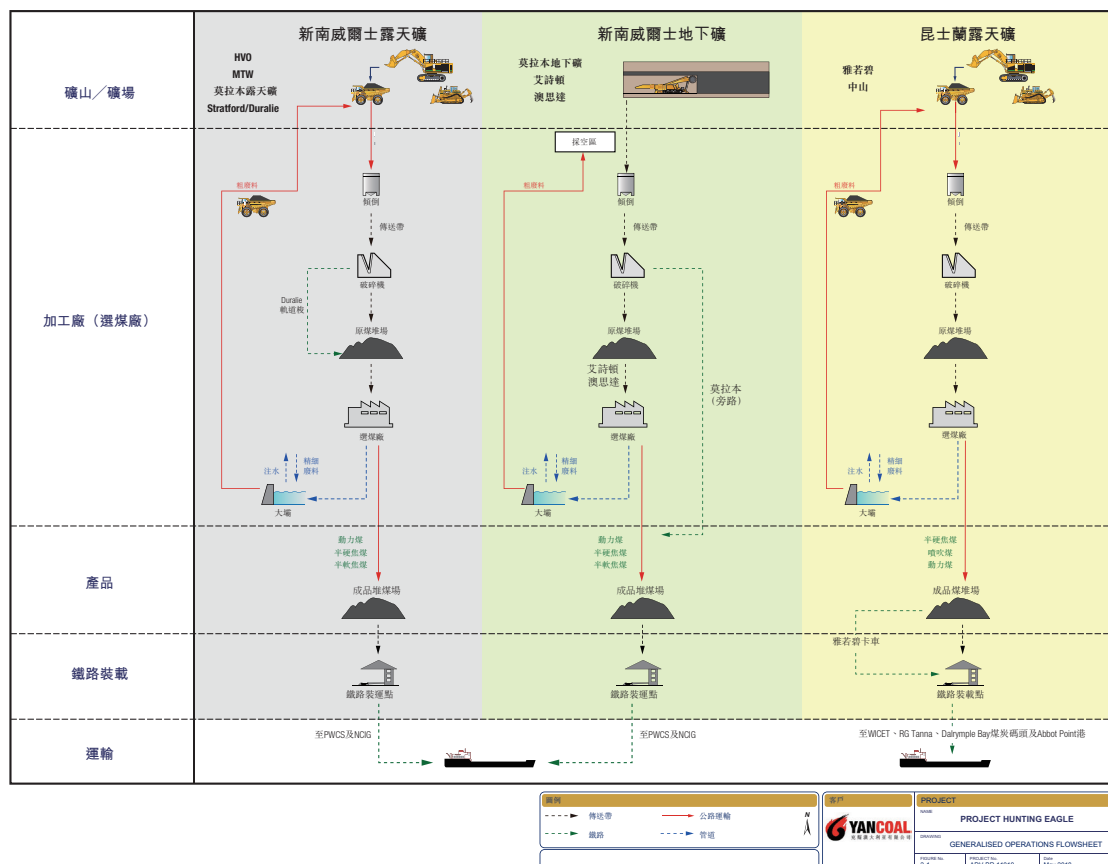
新南威爾士露天礦

新南威爾士地下礦

昆士蘭露天礦

礦山／礦場

HVO
MTW
莫拉本露天礦
Stratford/Duralie

莫拉本地下礦
艾詩頓
澳思達

雅若碧
中山

採空區

粗廢料

粗廢料

粗廢料

傾倒

傾倒

傾倒

傳送帶

傳送帶

傳送帶

加工廠（選煤廠）

破碎機

破碎機

破碎機

Duralie
軌道線

原煤堆場

原煤堆場

原煤堆場

艾詩頓
澳思達

莫拉本
（旁路）

選煤廠

選煤廠

選煤廠

注水

精細
廢料

注水

精細
廢料

注水

精細
廢料

大壩

大壩

大壩

產品

動力煤
半硬焦煤
半軟焦煤

動力煤
半硬焦煤
半軟焦煤

半硬焦煤
噴吹煤
動力煤

成品堆煤場

成品堆煤場

成品堆煤場

雅若碧卡車

鐵路裝載

鐵路裝運點

鐵路裝運點

鐵路裝載點

運輸

至PWCS及NCIG

至PWCS及NCIG

至WICET、RG Tanna、Dalrymple Bay煤炭碼頭及Abbot Point港

圖例

傳送帶

公路運輸

鐵路

管道

N

客戶

YANCOAL

PROJECT

NAME

PROJECT HUNTING EAGLE

DRAWING

GENERALISED OPERATIONS FLOWSHEET

FIGURE No.

PROJECT No.

Date